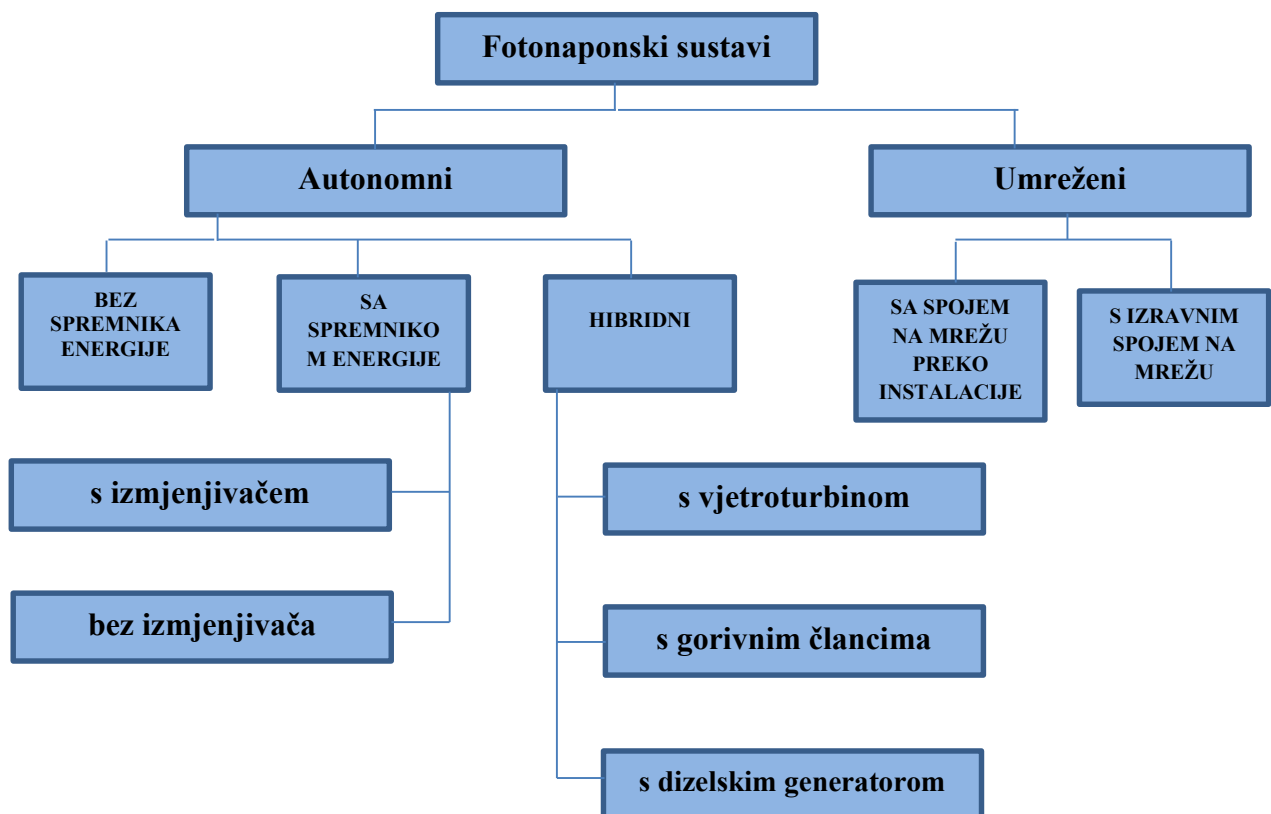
Fotonaponski sustavi

Autonomni

Umreženi

BEZ SPREMNIKA ENERGIJE

SA SPREMNIKO M ENERGIJE

HIBRIDNI

SA SPOJEM NA MREŽU PREKO INSTALACIJE

S IZRAVNIM SPOJEM NA MREŽU

s izmjenjivačem

bez izmjenjivača

s vjetroturbinom

s gorivnim člancima

s dizelskim generatorom